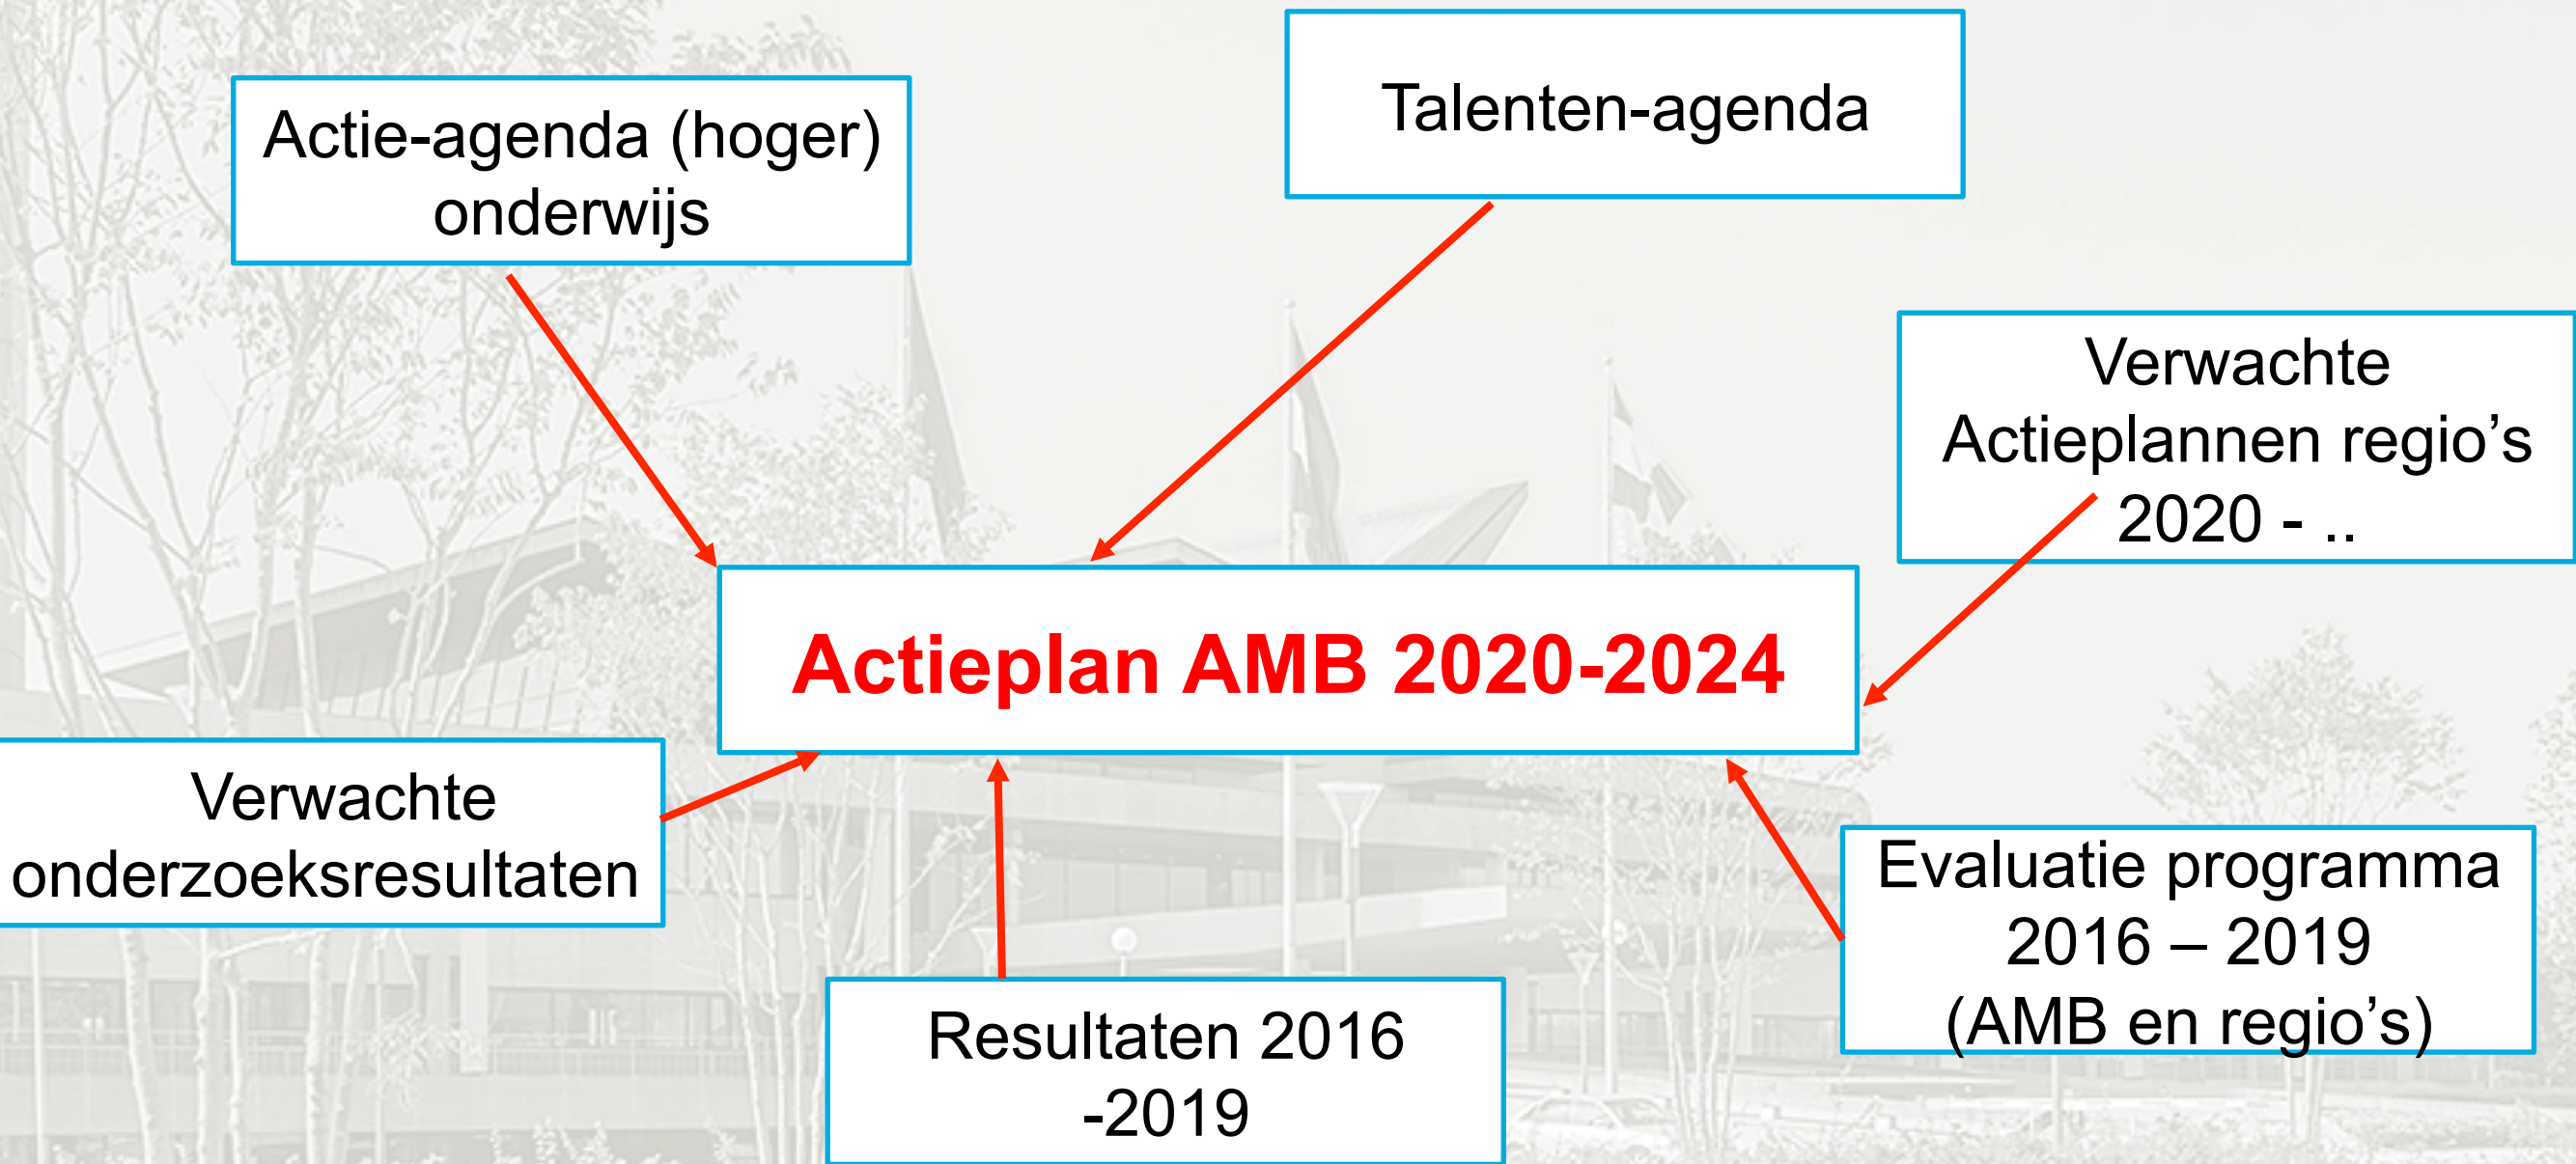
Actie-agenda (hoger) onderwijs

Talenten-agenda

Verwachte Actieplannen regio's 2020 - ..

Actieplan AMB 2020-2024

Verwachte onderzoeksresultaten

Resultaten 2016 -2019

Evaluatie programma 2016 – 2019 (AMB en regio's)